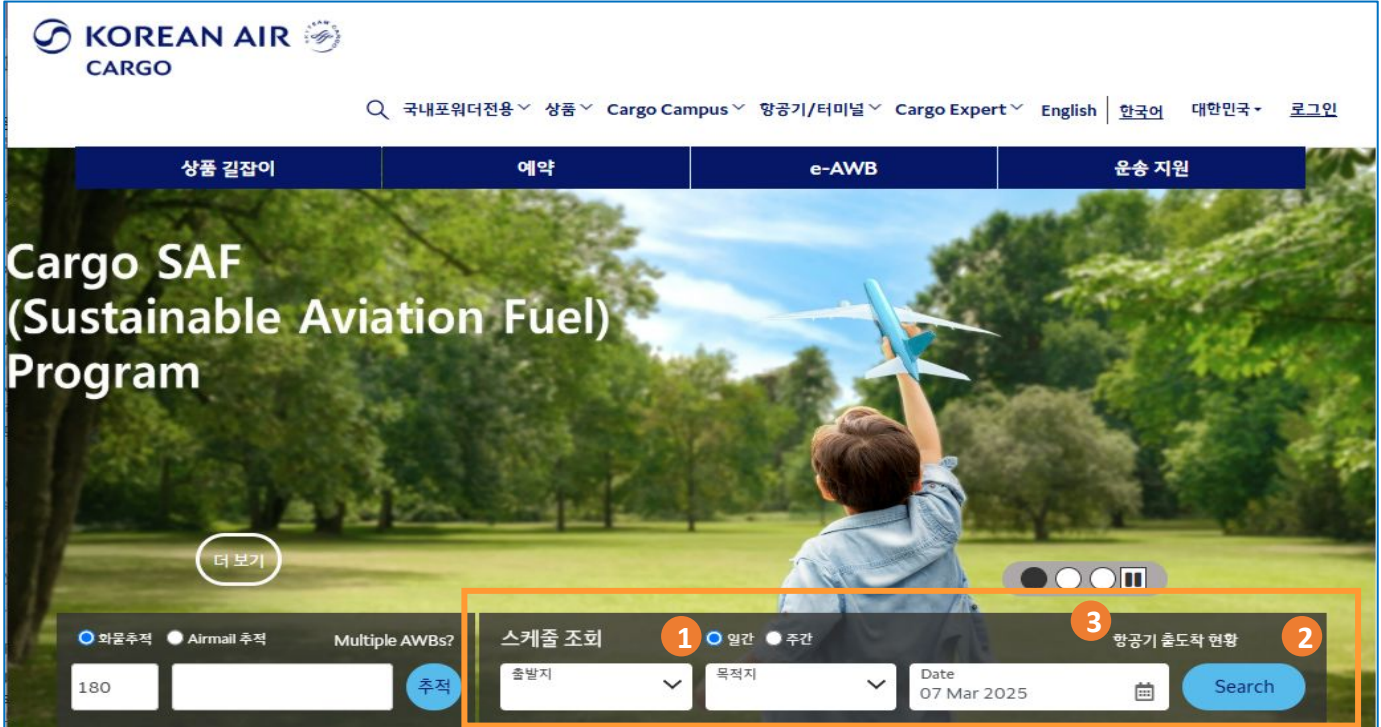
KOREAN AIR CARGO

국내포워더전용 상품 Cargo Campus 항공기/터미널 Cargo Expert English 한국어 대한민국 로그인

상품 길잡이 | 예약 | e-AWB | 운송 지원

Cargo SAF (Sustainable Aviation Fuel) Program

더 보기

화물추적 Airmail 추적 Multiple AWBs?

180 추적

스케줄 조회 1 일간 주간 3 항공기 출도착 현황 2

출발지 목적지 Date 07 Mar 2025 Search